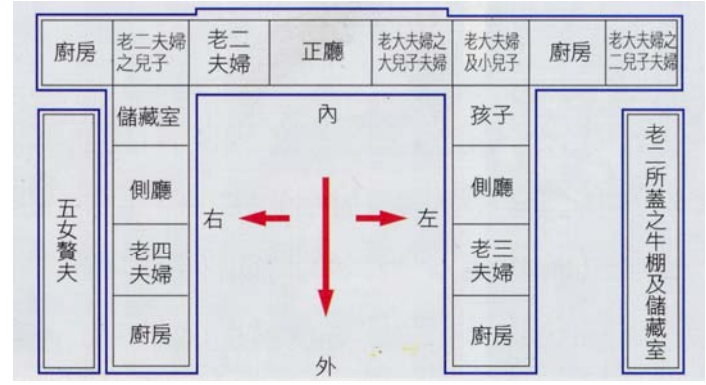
| 廚房 | 老二夫婦之兒子 | 老二夫婦 | 正廳 | 老大夫婦之大兒子夫婦 | 老大夫婦及小兒子 | 廚房 | 老大夫婦之二兒子夫婦 |
|---|---|---|---|---|---|---|---|

五女贅夫

儲藏室

側廳

老四夫婦

廚房

內

右

左

外

孩子

側廳

老三夫婦

廚房

老二所蓋之牛棚及儲藏室